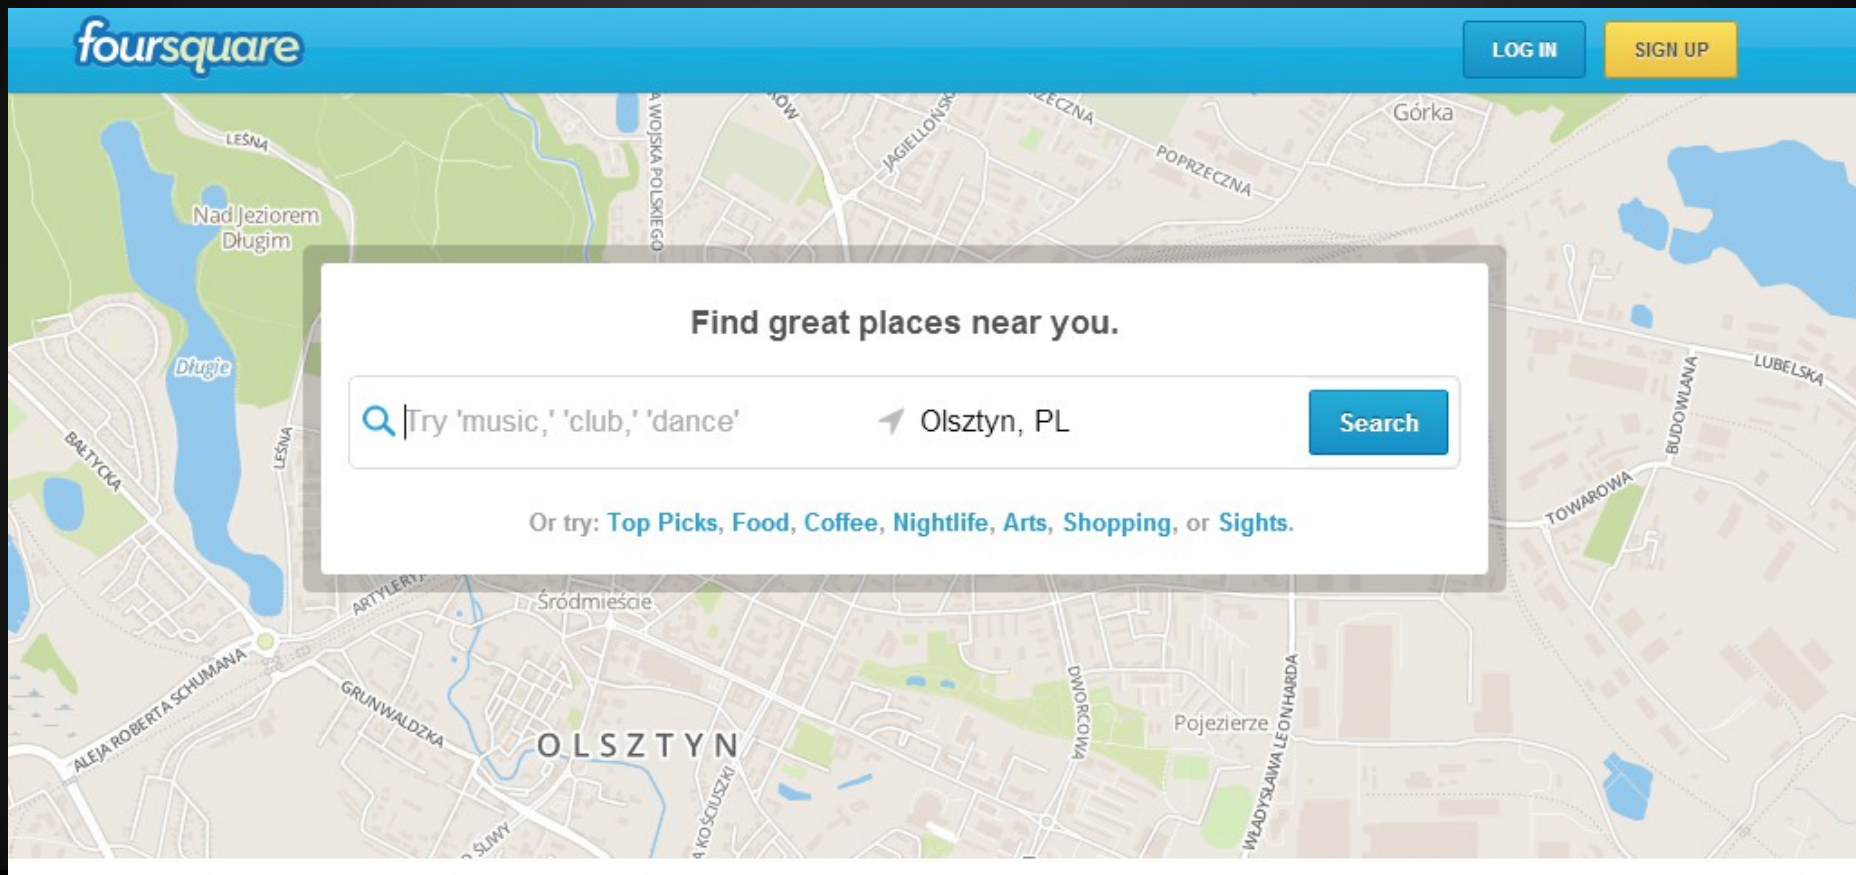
foursquare

LOG IN

SIGN UP

Find great places near you.

Try 'music,' 'club,' 'dance'

Olsztyn, PL

Search

Or try: Top Picks, Food, Coffee, Nightlife, Arts, Shopping, or Sights.

LEŚNA

Nad Jeziorem Długim

Długie

LEŚNA

BAŁTYCKA

WOJSKA POLSKIEGO

JAGIELLOŃSKA

POPRZECZNA

Górka

LUBELSKA

BUDOWLANA

TOWAROWA

ARTYLERYJSKA

Śródmieście

ALEJA ROBERTA SCHUMANA

GRUNWALDZKA

OLSZTYN

KOŚCIUSZKI

ŚLIWY

DWORCOWA

Pojezierze

WŁADYSŁAWA LEONHARDA